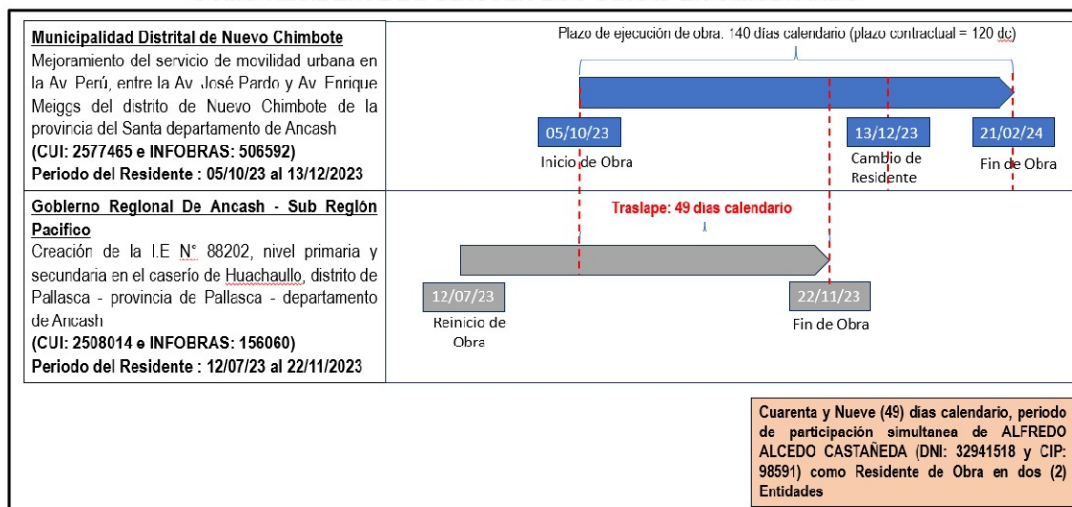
**Municipalidad Distrital de Nuevo Chimbote**
Mejoramiento del servicio de movilidad urbana en la Av. Perú, entre la Av. José Pardo y Av. Enrique Meiggs del distrito de Nuevo Chimbote de la provincia del Santa departamento de Ancash
**(CUI: 2577465 e INFOBRAS: 506592)**
**Periodo del Residente : 05/10/23 al 13/12/2023**

Plazo de ejecución de obra. 140 días calendario (plazo contractual = 120 dc)

05/10/23
Inicio de Obra

13/12/23
Cambio de Residente

21/02/24
Fin de Obra

**Gobierno Regional De Ancash - Sub Región Pacifico**
Creación de la I.E N° 88202, nivel primaria y secundaria en el caserío de Huachaullo, distrito de Pallasca - provincia de Pallasca - departamento de Ancash
**(CUI: 2508014 e INFOBRAS: 156060)**
**Periodo del Residente : 12/07/23 al 22/11/2023**

**Traslape: 49 días calendario**

12/07/23
Reinicio de Obra

22/11/23
Fin de Obra

**Cuarenta y Nueve (49) días calendario, periodo de participación simultanea de ALFREDO ALCEDO CASTAÑEDA (DNI: 32941518 y CIP: 98591) como Residente de Obra en dos (2) Entidades**